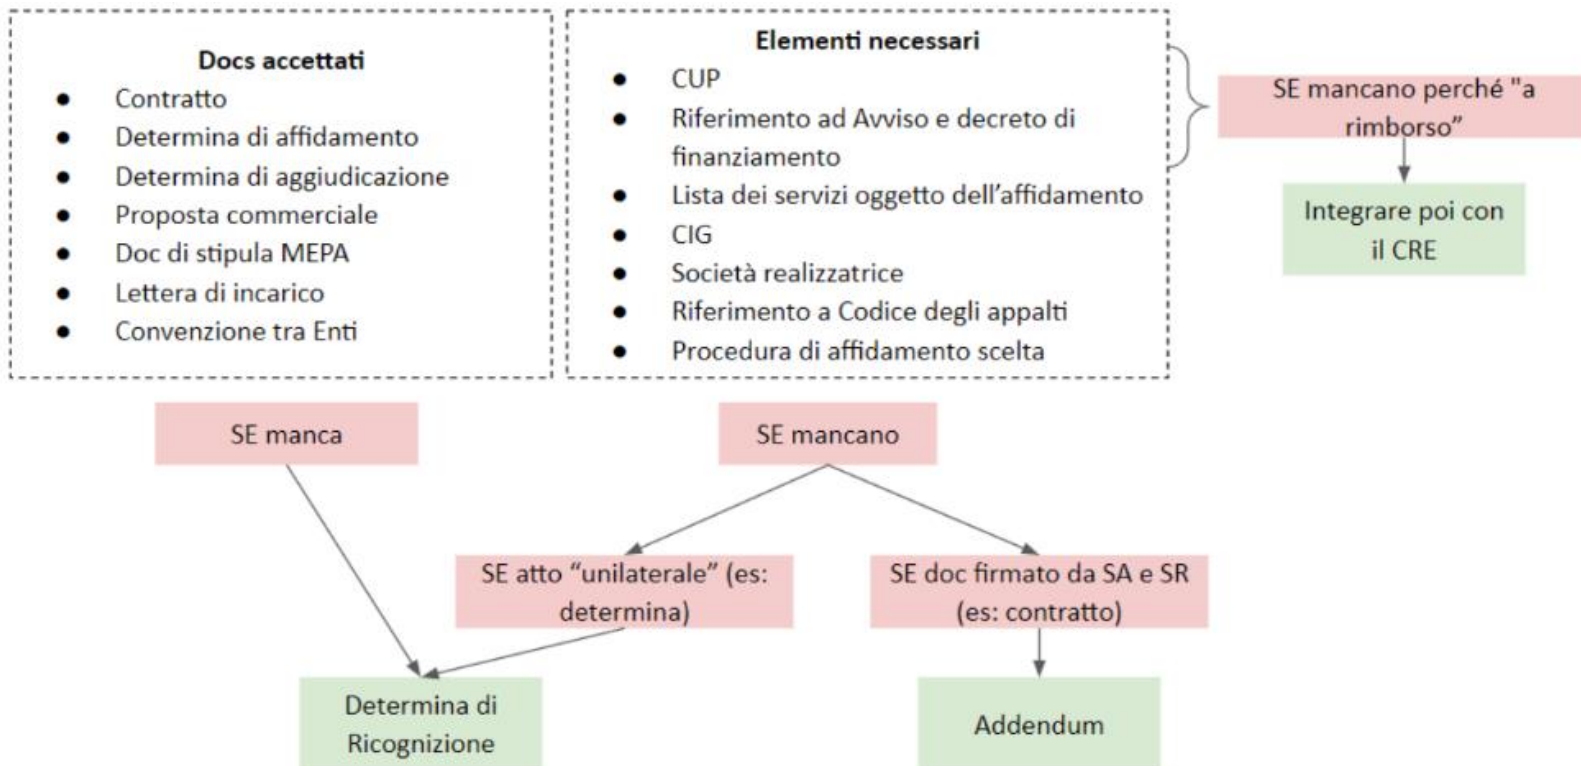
**Docs accettati**
- Contratto
- Determina di affidamento
- Determina di aggiudicazione
- Proposta commerciale
- Doc di stipula MEPA
- Lettera di incarico
- Convenzione tra Enti

**Elementi necessari**
- CUP
- Riferimento ad Avviso e decreto di finanziamento
- Lista dei servizi oggetto dell'affidamento
- CIG
- Società realizzatrice
- Riferimento a Codice degli appalti
- Procedura di affidamento scelta

SE mancano perché "a rimborso"

Integrare poi con il CRE

SE manca

SE mancano

SE atto "unilaterale" (es: determina)

SE doc firmato da SA e SR (es: contratto)

Determina di Ricognizione

Addendum